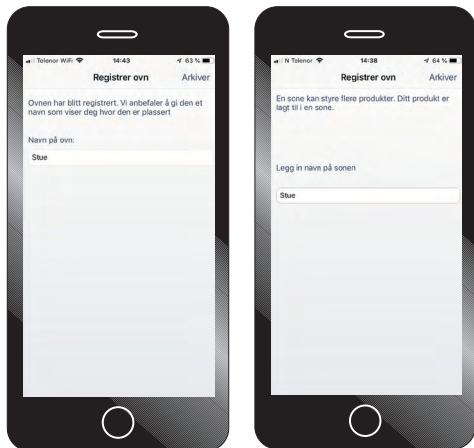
Telenor WiFi 14:43 63 %

Registrer ovn Arkiver

Ovnen har blitt registrert. Vi anbefaler å gi den et navn som viser deg hvor den er plassert

Navn på ovn:

Stue

N Telenor 14:38 64 %

Registrer ovn Arkiver

En sone kan styre flere produkter. Ditt produkt er lagt til i en sone.

Legg in navn på sonen

Stue